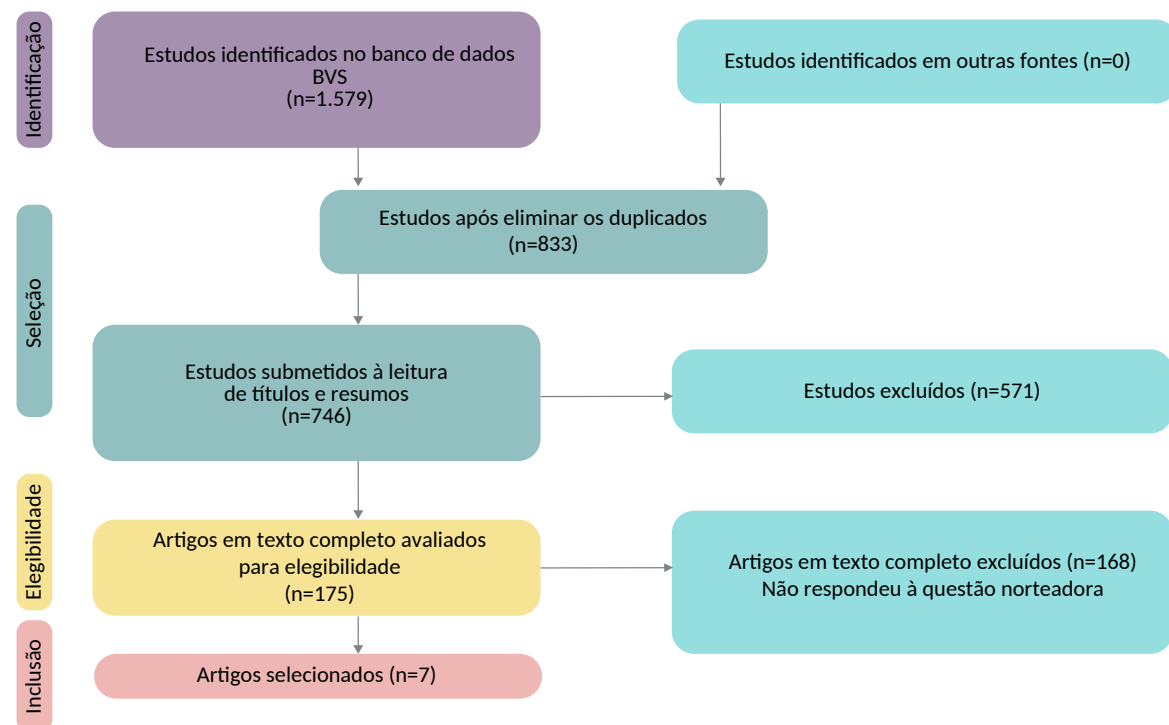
Identificação

Estudos identificados no banco de dados BVS (n=1.579)

Estudos identificados em outras fontes (n=0)

Seleção

Estudos após eliminar os duplicados (n=833)

Estudos submetidos à leitura de títulos e resumos (n=746)

Estudos excluídos (n=571)

Elegibilidade

Artigos em texto completo avaliados para elegibilidade (n=175)

Artigos em texto completo excluídos (n=168)
Não respondeu à questão norteadora

Inclusão

Artigos selecionados (n=7)